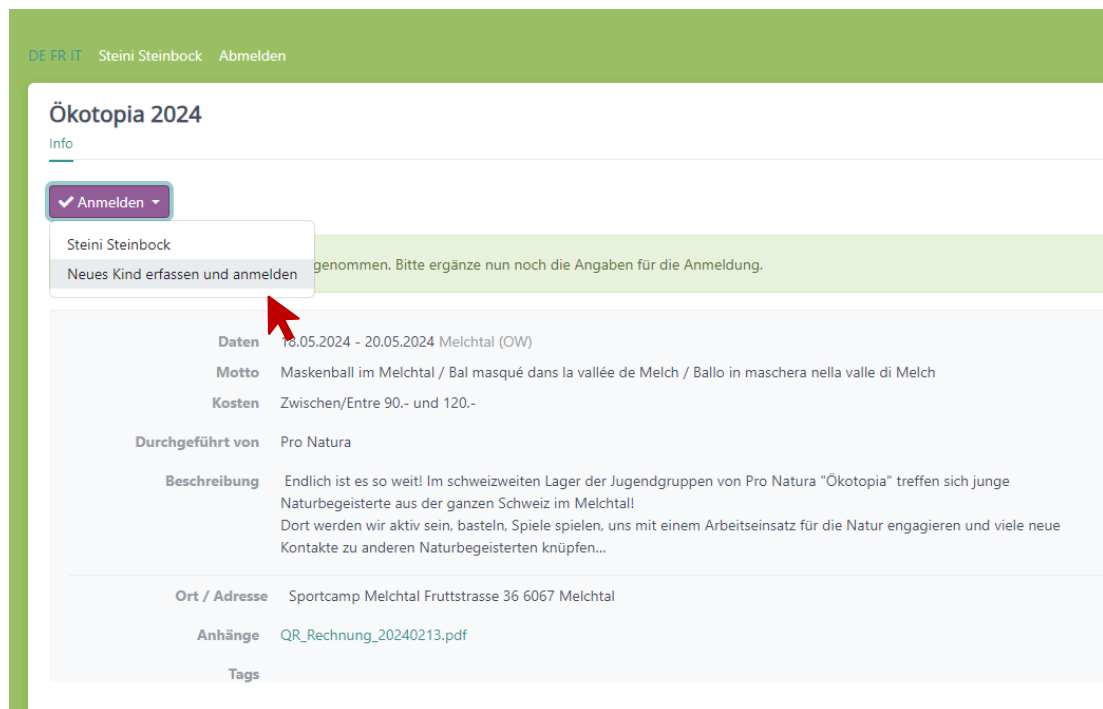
DE FR IT Steini Steinbock Abmelden

Ökotopia 2024

Info

Anmelden

Steini Steinbock

Neues Kind erfassen und anmelden

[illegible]genommen. Bitte ergänze nun noch die Angaben für die Anmeldung.

Daten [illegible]8.05.2024 - 20.05.2024 Melchtal (OW)

Motto Maskenball im Melchtal / Bal masqué dans la vallée de Melch / Ballo in maschera nella valle di Melch

Kosten Zwischen/Entre 90.- und 120.-

Durchgeführt von Pro Natura

Beschreibung Endlich ist es so weit! Im schweizweiten Lager der Jugendgruppen von Pro Natura "Ökotopia" treffen sich junge Naturbegeisterte aus der ganzen Schweiz im Melchtal!
Dort werden wir aktiv sein, basteln, Spiele spielen, uns mit einem Arbeitseinsatz für die Natur engagieren und viele neue Kontakte zu anderen Naturbegeisterten knüpfen...

Ort / Adresse Sportcamp Melchtal Fruttstrasse 36 6067 Melchtal

Anhänge QR_Rechnung_20240213.pdf

Tags